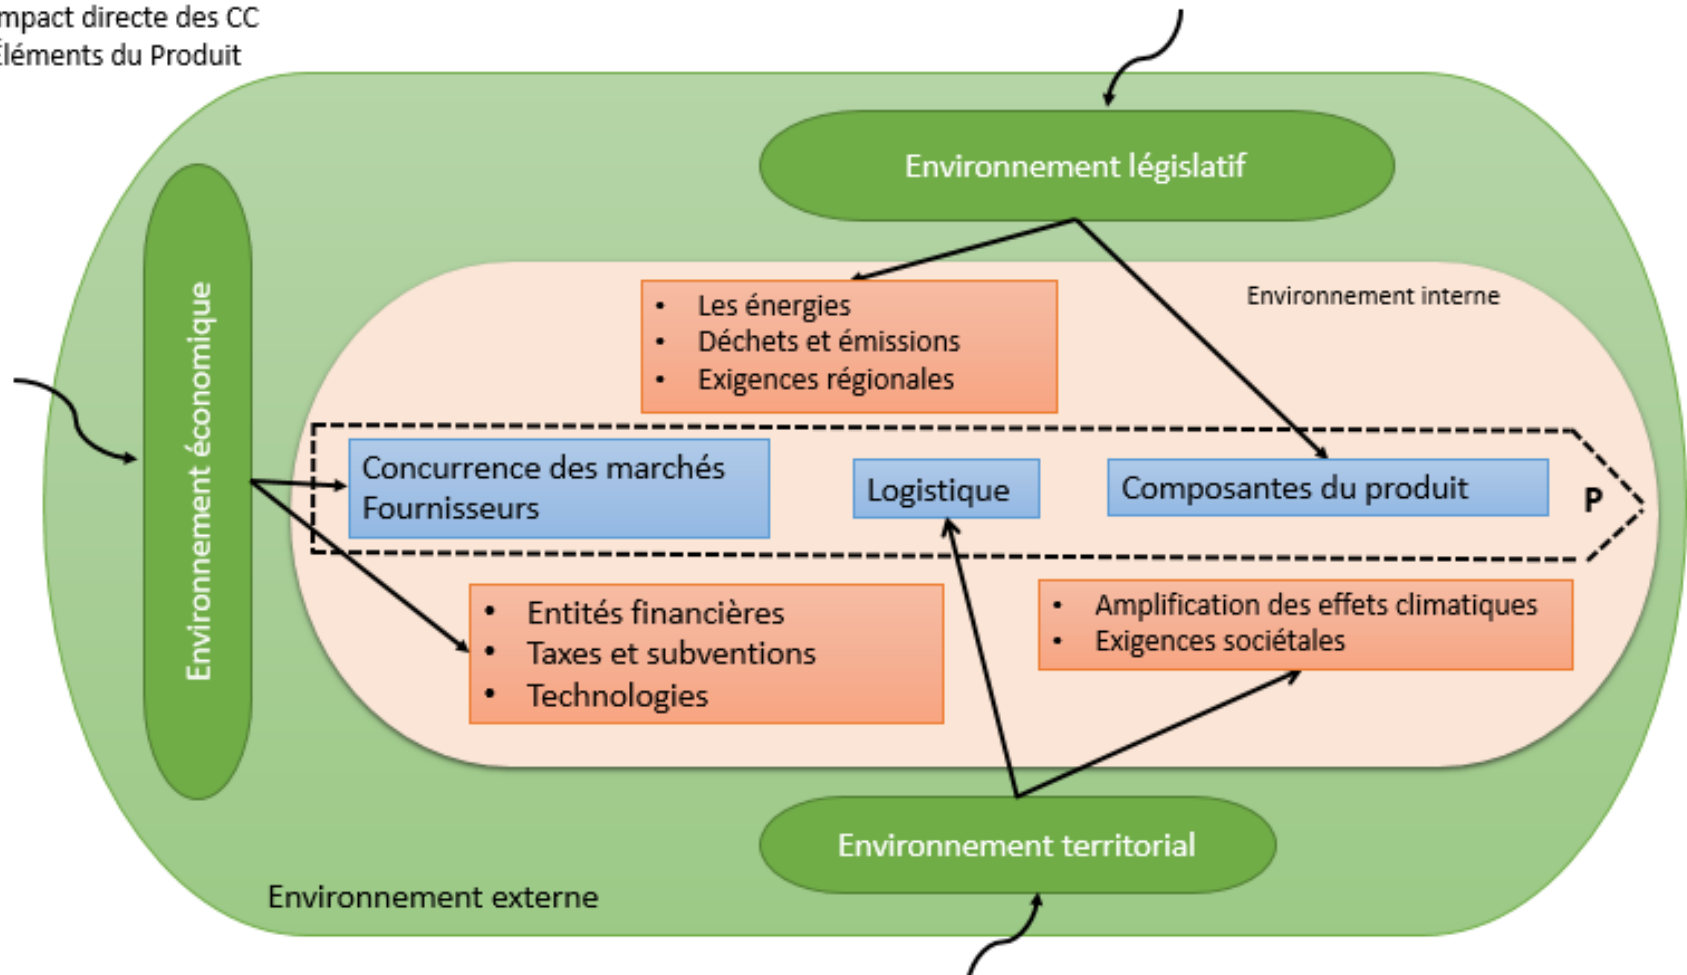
mpact directe des CC
éléments du Produit

Environnement législatif

Environnement économique

Environnement interne

• Les énergies
• Déchets et émissions
• Exigences régionales

Concurrence des marchés
Fournisseurs

Logistique

Composantes du produit

P

• Entités financières
• Taxes et subventions
• Technologies

• Amplification des effets climatiques
• Exigences sociétales

Environnement territorial

Environnement externe